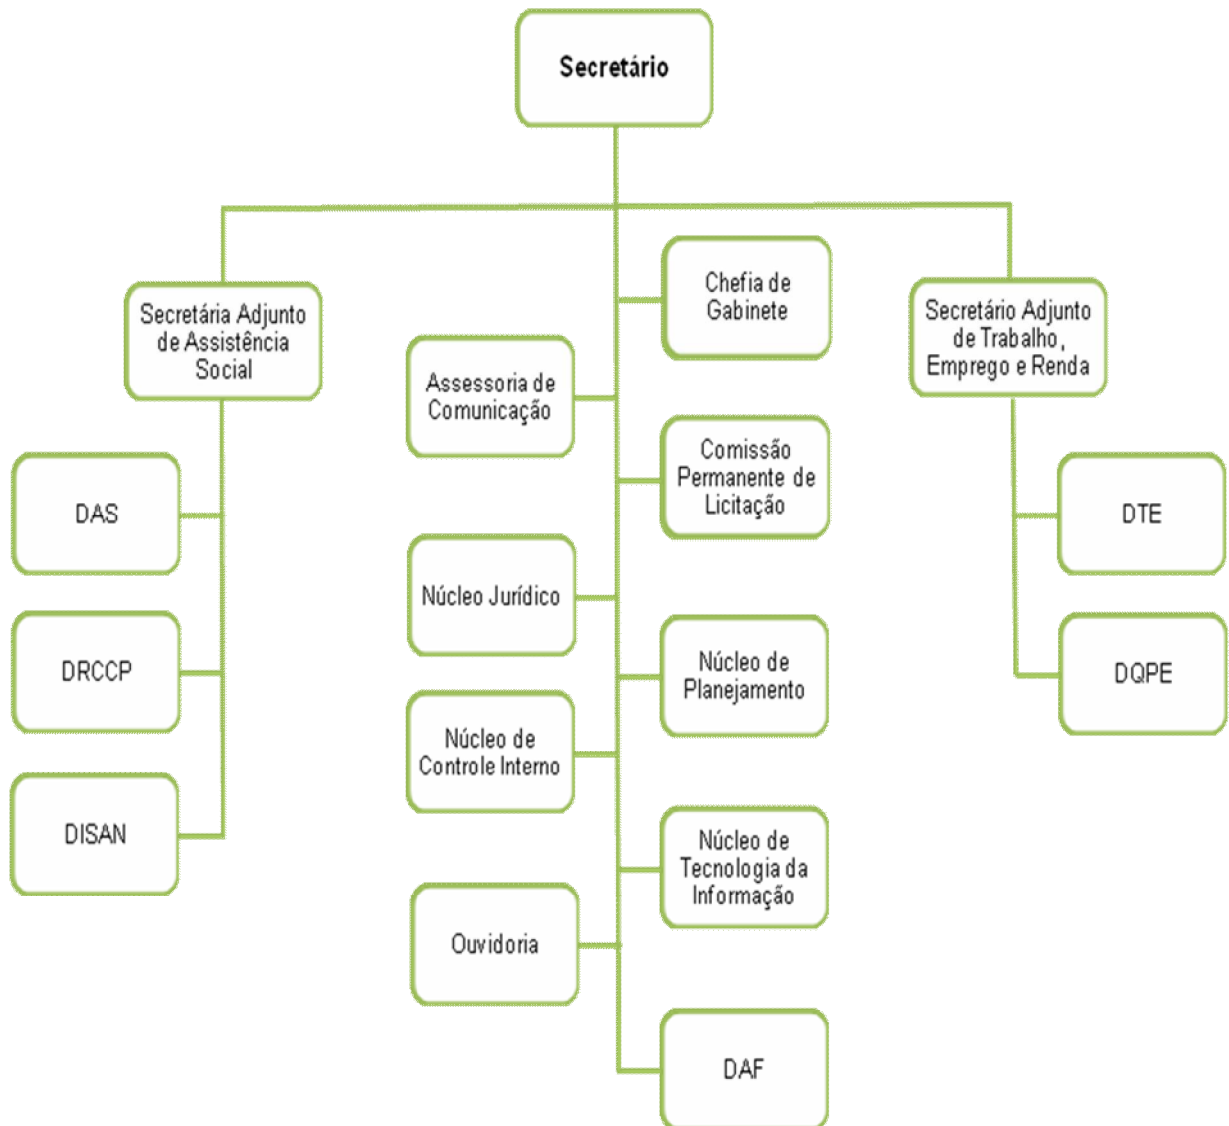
Secretário

Secretária Adjunto de Assistência Social

DAS

DRCCP

DISAN

Chefia de Gabinete

Assessoria de Comunicação

Comissão Permanente de Licitação

Núcleo Jurídico

Núcleo de Planejamento

Núcleo de Controle Interno

Núcleo de Tecnologia da Informação

Ouvidoria

DAF

Secretário Adjunto de Trabalho, Emprego e Renda

DTE

DQPE